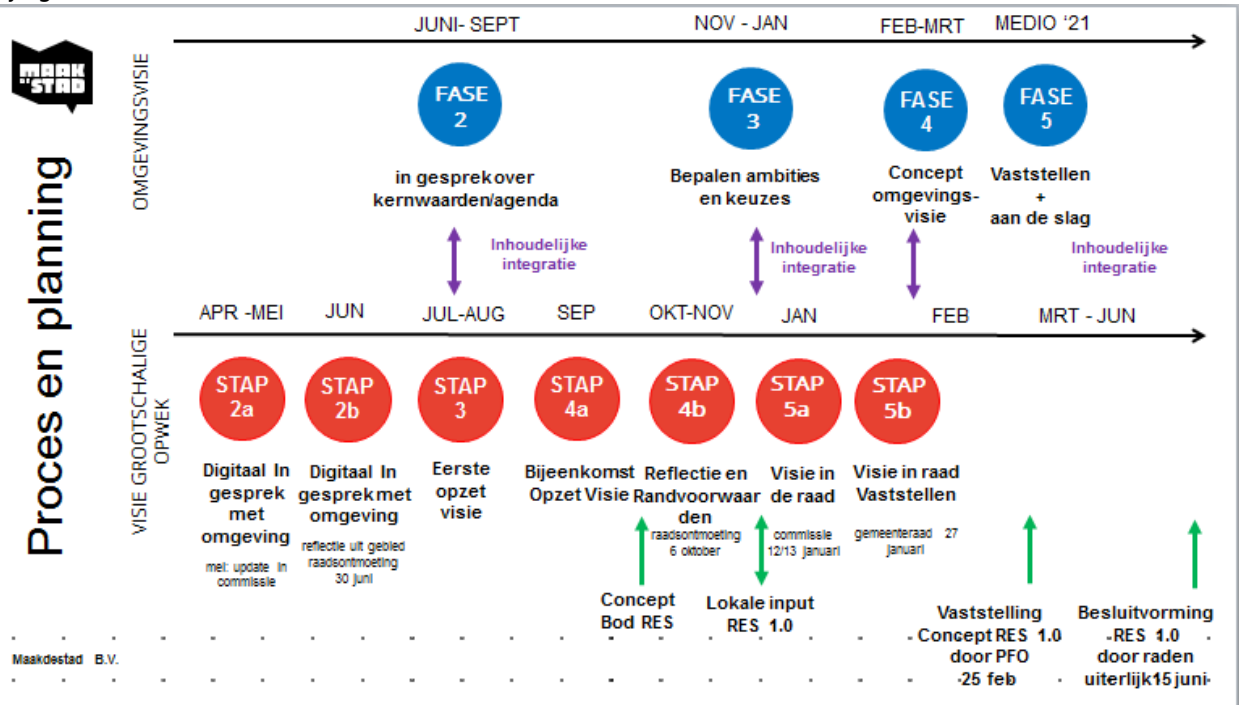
MAAK DE STAD

Proces en planning

OMGEVINGSVISIE

JUNI- SEPT

NOV - JAN

FEB-MRT

MEDIO '21

FASE 2

in gesprek over kernwaarden/agenda

FASE 3

Bepalen ambities en keuzes

FASE 4

Concept omgevings-visie

FASE 5

Vaststellen + aan de slag

Inhoudelijke integratie

Inhoudelijke integratie

Inhoudelijke integratie

VISIE GROOTSCHALIGE OPWEK

APR -MEI

JUN

JUL-AUG

SEP

OKT-NOV

JAN

FEB

MRT - JUN

STAP 2a

Digitaal In gesprek met omgeving

mei: update in commissie

STAP 2b

Digitaal In gesprek met omgeving

reflectie uit gebied raadsontmoeting 30 juni

STAP 3

Eerste opzet visie

STAP 4a

Bijeenkomst Opzet Visie

STAP 4b

Reflectie en Randvoorwaarden

raadsontmoeting 6 oktober

STAP 5a

Visie in de raad

commissie 12/13 januari

STAP 5b

Visie in raad Vaststellen

gemeenteraad 27 januari

Concept Bod RES

Lokale input RES 1.0

Vaststelling Concept RES 1.0 door PFO 25 feb

Besluitvorming RES 1.0 door raden uiterlijk 15 juni

Maakdestad B.V.